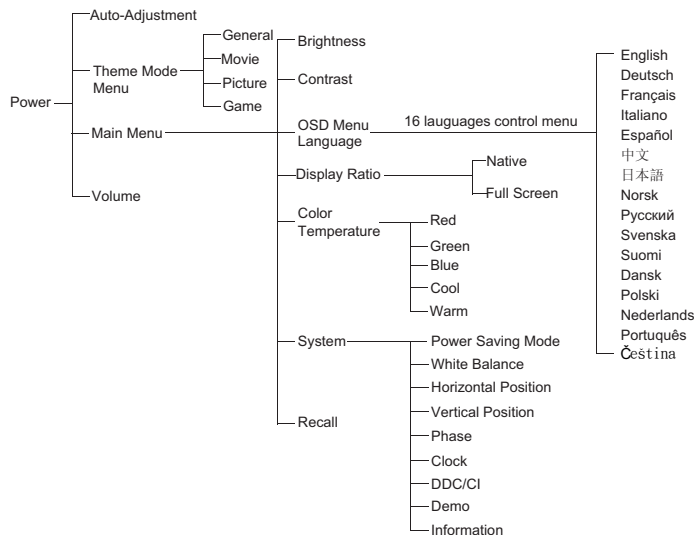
Power

Auto-Adjustment

Theme Mode Menu

General

Movie

Picture

Game

Main Menu

Volume

Brightness

Contrast

OSD Menu Language

16 lauguages control menu

English
Deutsch
Français
Italiano
Español
中文
日本語
Norsk
Русский
Svenska
Suomi
Dansk
Polski
Nederlands
Português
Čeština

Display Ratio

Native

Full Screen

Color Temperature

Red

Green

Blue

Cool

Warm

System

Power Saving Mode

White Balance

Horizontal Position

Vertical Position

Phase

Clock

DDC/CI

Demo

Information

Recall